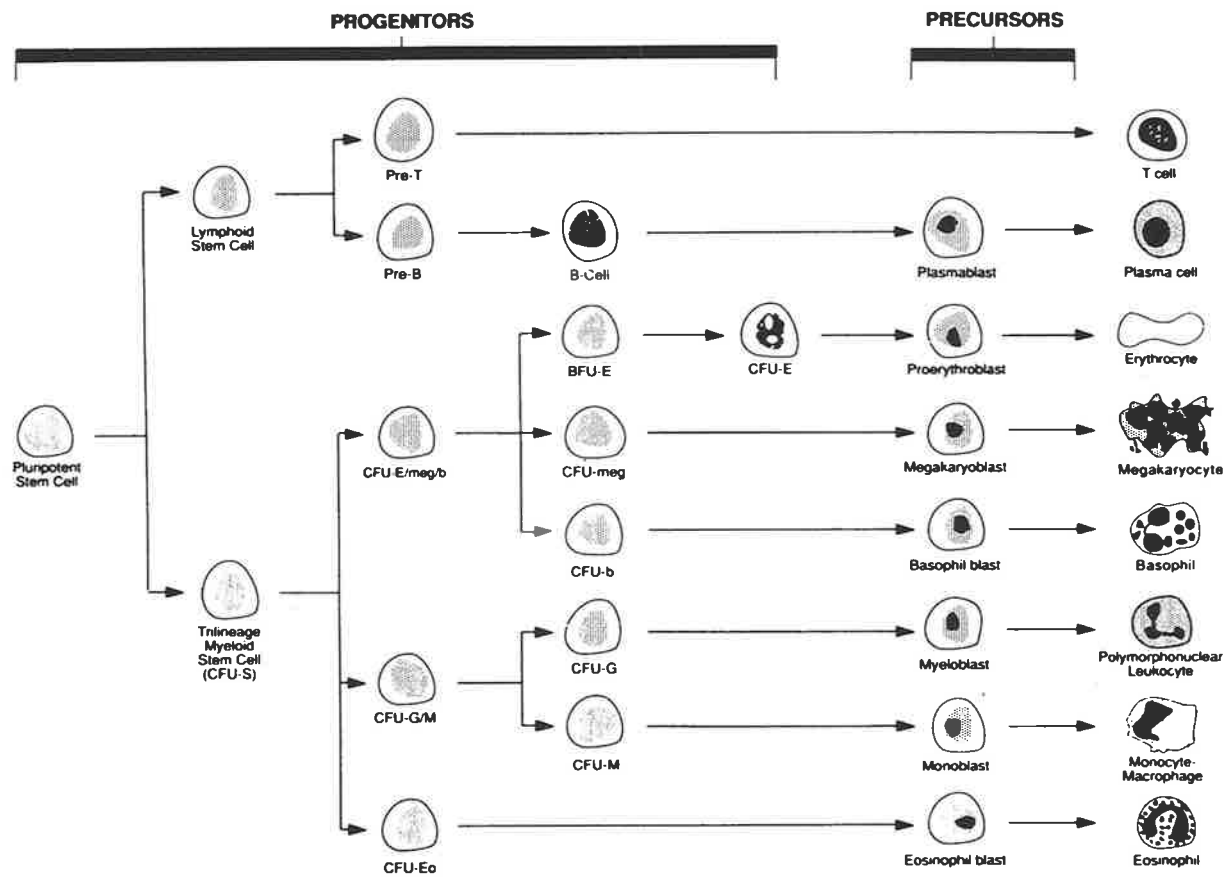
PROGENITORS

PRECURSORS

Pre-T

T cell

Lymphoid Stem Cell

Pre-B

B-Cell

Plasmablast

Plasma cell

BFU-E

CFU-E

Proerythroblast

Erythrocyte

Pluripotent Stem Cell

CFU-E/meg/b

CFU-meg

Megakaryoblast

Megakaryocyte

CFU-b

Basophil blast

Basophil

Trilineage Myeloid Stem Cell (CFU-S)

CFU-G

Myeloblast

Polymorphonuclear Leukocyte

CFU-G/M

CFU-M

Monoblast

Monocyte-Macrophage

CFU-Eo

Eosinophil blast

Eosinophil